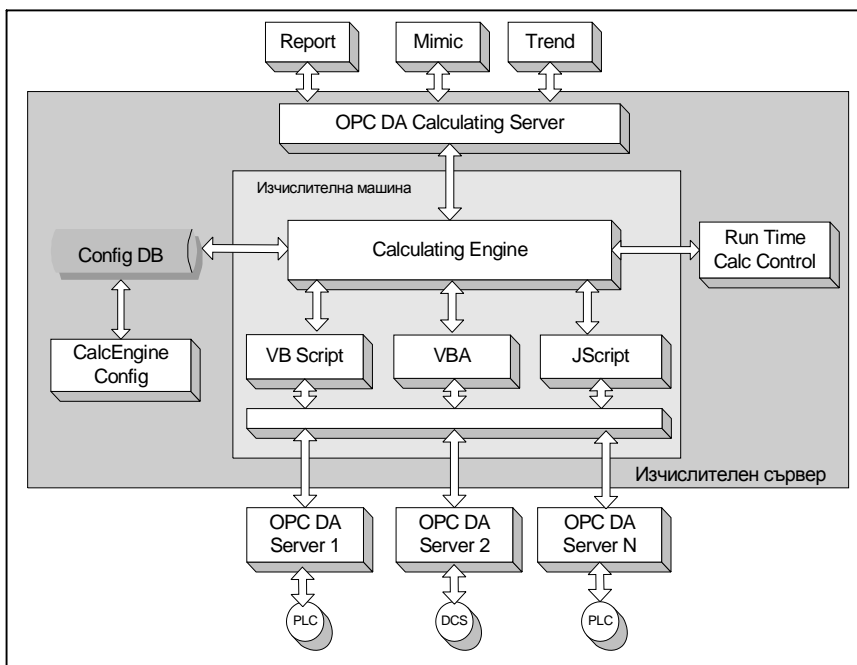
Report
Mimic
Trend
OPC DA Calculating Server
Изчислителна машина
Config DB
Calculating Engine
Run Time Calc Control
CalcEngine Config
VB Script
VBA
JScript
Изчислителен сървер
OPC DA Server 1
OPC DA Server 2
OPC DA Server N
PLC
DCS
PLC